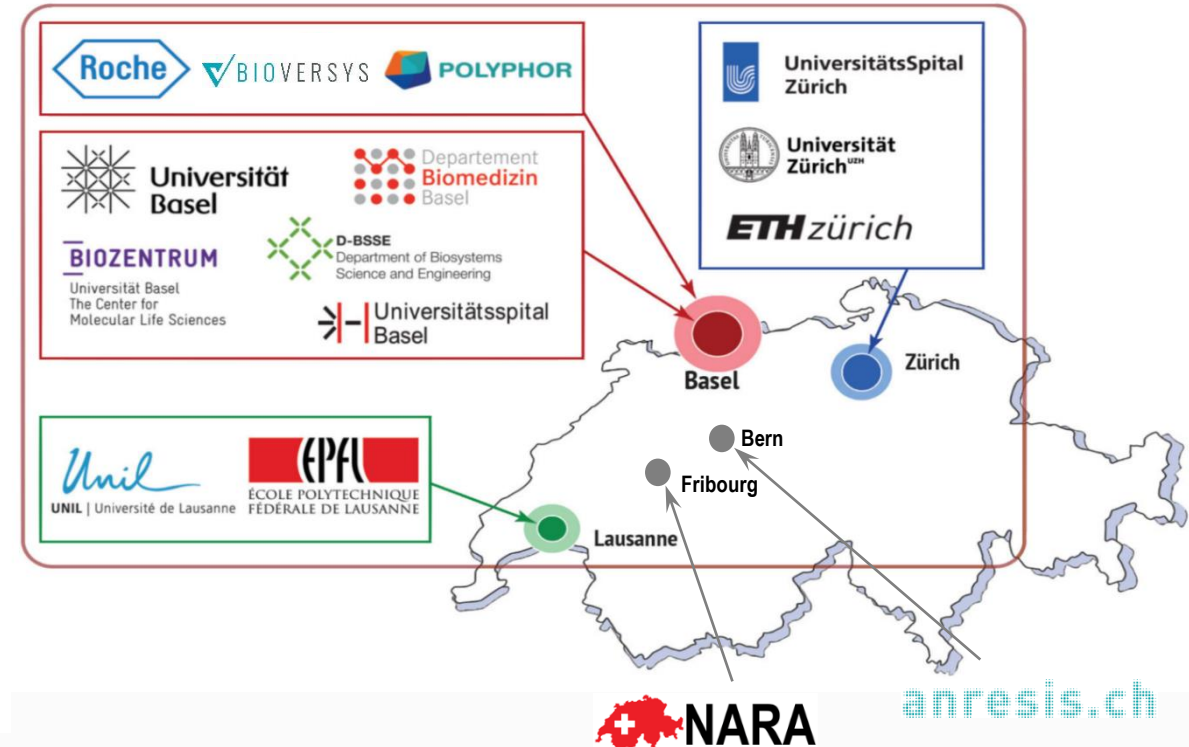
Roche BIOVERSYS POLYPHOR

Universität Basel

Departement Biomedizin Basel

BIOZENTRUM
Universität Basel
The Center for Molecular Life Sciences

D-BSSE
Department of Biosystems Science and Engineering

Universitätsspital Basel

UniversitätsSpital Zürich

Universität Zürich$^{UZH}$

ETH zürich

Unil
UNIL | Université de Lausanne

EPFL
ÉCOLE POLYTECHNIQUE FÉDÉRALE DE LAUSANNE

Basel

Zürich

Bern

Fribourg

Lausanne

NARA

anresis.ch